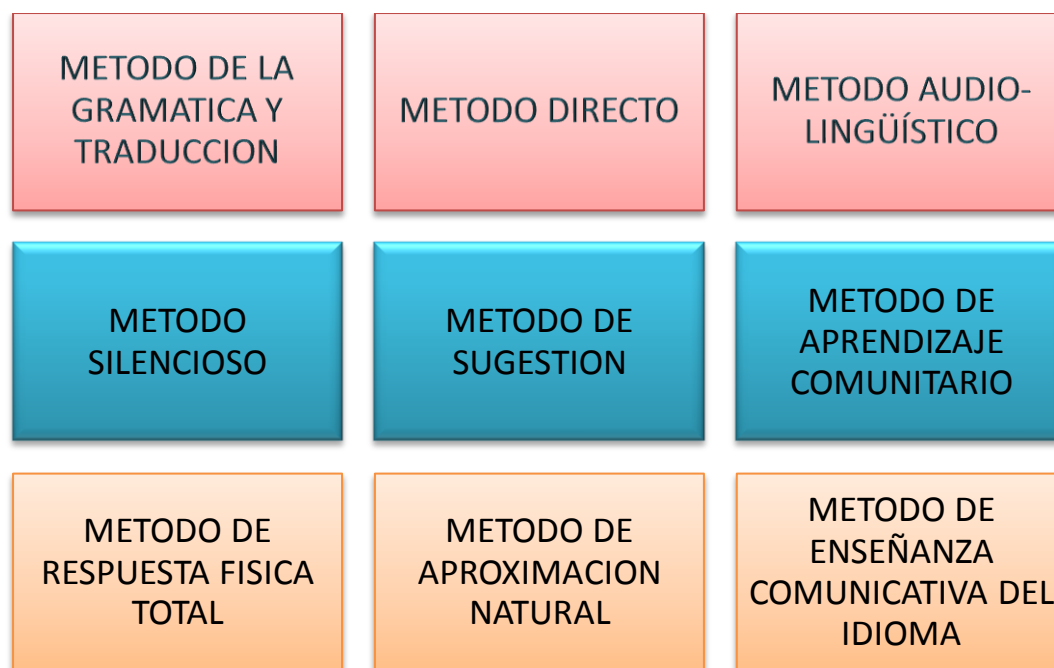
METODO DE LA GRAMATICA Y TRADUCCION

METODO DIRECTO

METODO AUDIO-LINGÜÍSTICO

METODO SILENCIOSO

METODO DE SUGESTION

METODO DE APRENDIZAJE COMUNITARIO

METODO DE RESPUESTA FISICA TOTAL

METODO DE APROXIMACION NATURAL

METODO DE ENSEÑANZA COMUNICATIVA DEL IDIOMA